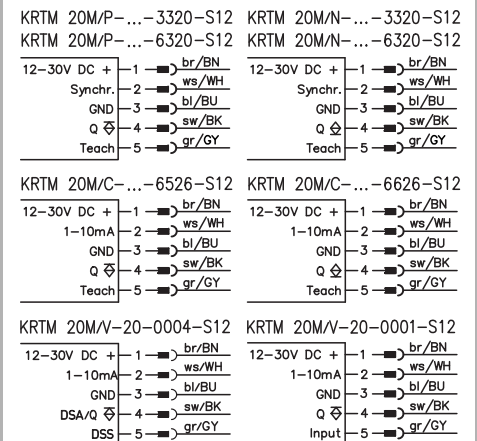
KRTM 20M/P-...-3320-S12
KRTM 20M/P-...-6320-S12

| | | |
|---|---|---|
| 12-30V DC + | 1 | br/BN |
| Synchr. | 2 | ws/WH |
| GND | 3 | bl/BU |
| Q | 4 | sw/BK |
| Teach | 5 | gr/GY |

KRTM 20M/N-...-3320-S12
KRTM 20M/N-...-6320-S12

| | | |
|---|---|---|
| 12-30V DC + | 1 | br/BN |
| Synchr. | 2 | ws/WH |
| GND | 3 | bl/BU |
| Q | 4 | sw/BK |
| Teach | 5 | gr/GY |

KRTM 20M/C-...-6526-S12

| | | |
|---|---|---|
| 12-30V DC + | 1 | br/BN |
| 1-10mA | 2 | ws/WH |
| GND | 3 | bl/BU |
| Q | 4 | sw/BK |
| Teach | 5 | gr/GY |

KRTM 20M/C-...-6626-S12

| | | |
|---|---|---|
| 12-30V DC + | 1 | br/BN |
| 1-10mA | 2 | ws/WH |
| GND | 3 | bl/BU |
| Q | 4 | sw/BK |
| Teach | 5 | gr/GY |

KRTM 20M/V-20-0004-S12

| | | |
|---|---|---|
| 12-30V DC + | 1 | br/BN |
| 1-10mA | 2 | ws/WH |
| GND | 3 | bl/BU |
| DSA/Q | 4 | sw/BK |
| DSS | 5 | gr/GY |

KRTM 20M/V-20-0001-S12

| | | |
|---|---|---|
| 12-30V DC + | 1 | br/BN |
| 1-10mA | 2 | ws/WH |
| GND | 3 | bl/BU |
| Q | 4 | sw/BK |
| Input | 5 | gr/GY |